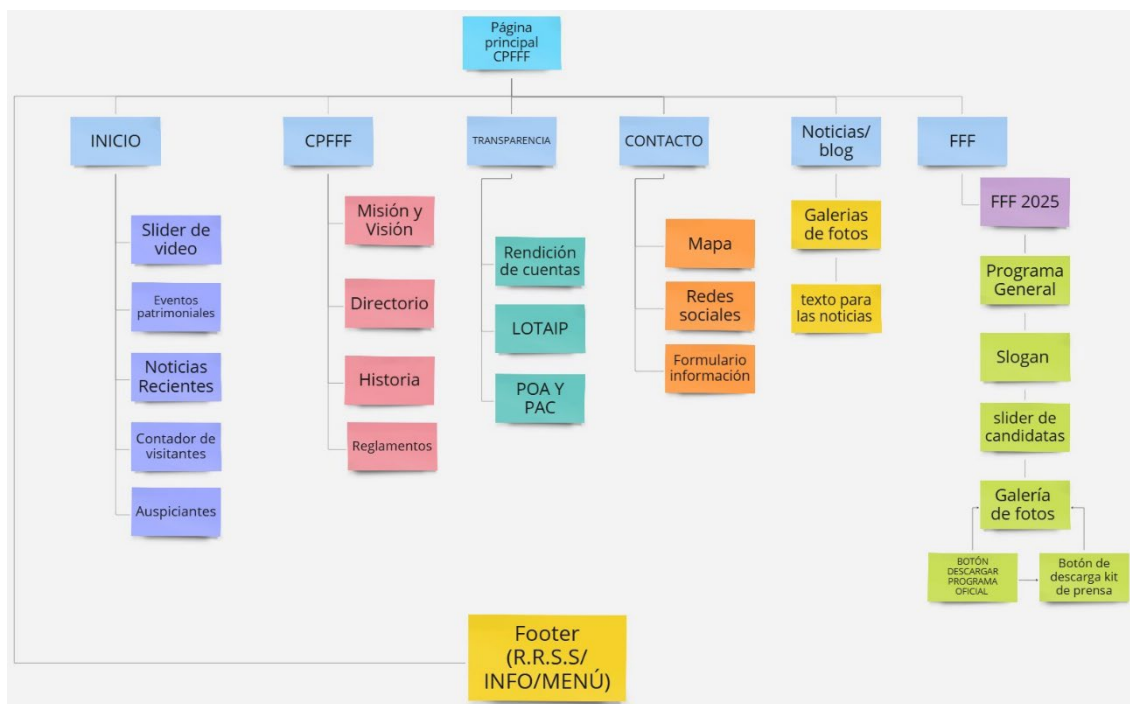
Página principal CPFFF

INICIO

Slider de video

Eventos patrimoniales

Noticias Recientes

Contador de visitantes

Auspiciantes

CPFFF

Misión y Visión

Directorio

Historia

Reglamentos

TRANSPARENCIA

Rendición de cuentas

LOTAIP

POA Y PAC

CONTACTO

Mapa

Redes sociales

Formulario información

Noticias/ blog

Galerias de fotos

texto para las noticias

FFF

FFF 2025

Programa General

Slogan

slider de candidatas

Galería de fotos

BOTÓN DESCARGAR PROGRAMA OFICIAL

Botón de descarga kit de prensa

Footer (R.R.S.S/ INFO/MENÚ)